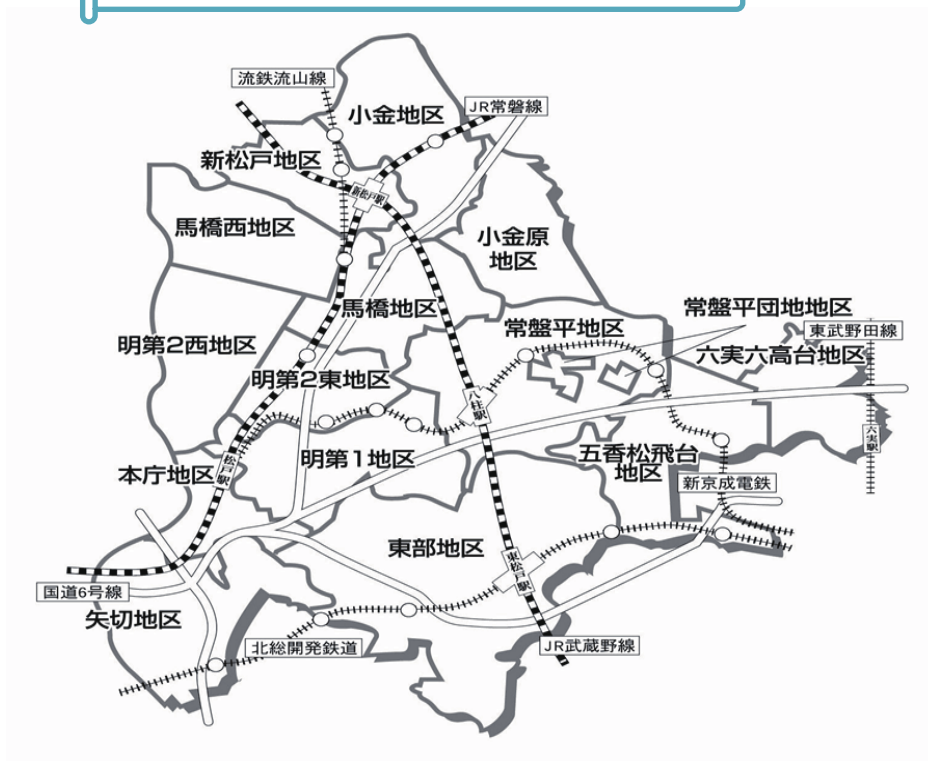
流鉄流山線

JR常磐線

小金地区

新松戸地区

新松戸駅

馬橋西地区

小金原地区

馬橋地区

常盤平団地地区

東武野田線

明第2西地区

常盤平地区

六実六高台地区

明第2東地区

八柱駅

六実駅

松戸駅

明第1地区

五香松飛台地区

本庁地区

新京成電鉄

東部地区

東松戸駅

国道6号線

矢切地区

北総開発鉄道

JR武蔵野線